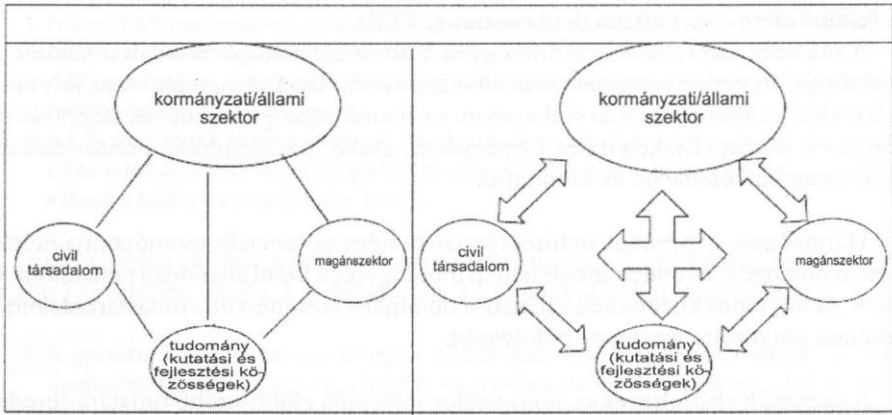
kormányzati/állami szektor

civil társadalom

magánszektor

tudomány (kutatási és fejlesztési közösségek)

kormányzati/állami szektor

civil társadalom

magánszektor

tudomány (kutatási és fejlesztési közösségek)